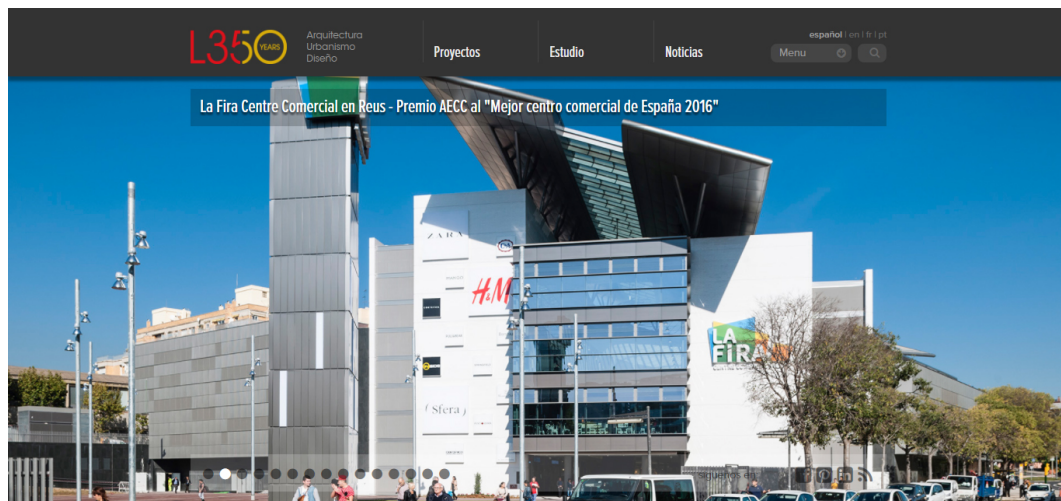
L350 YEARS Arquitectura Urbanismo Diseño

Proyectos Estudio Noticias

español | en | fr | pt

Menu

La Fira Centre Comercial en Reus - Premio AECC al "Mejor centro comercial de España 2016"

ZARA

H&M

Sfera

LA FIRA